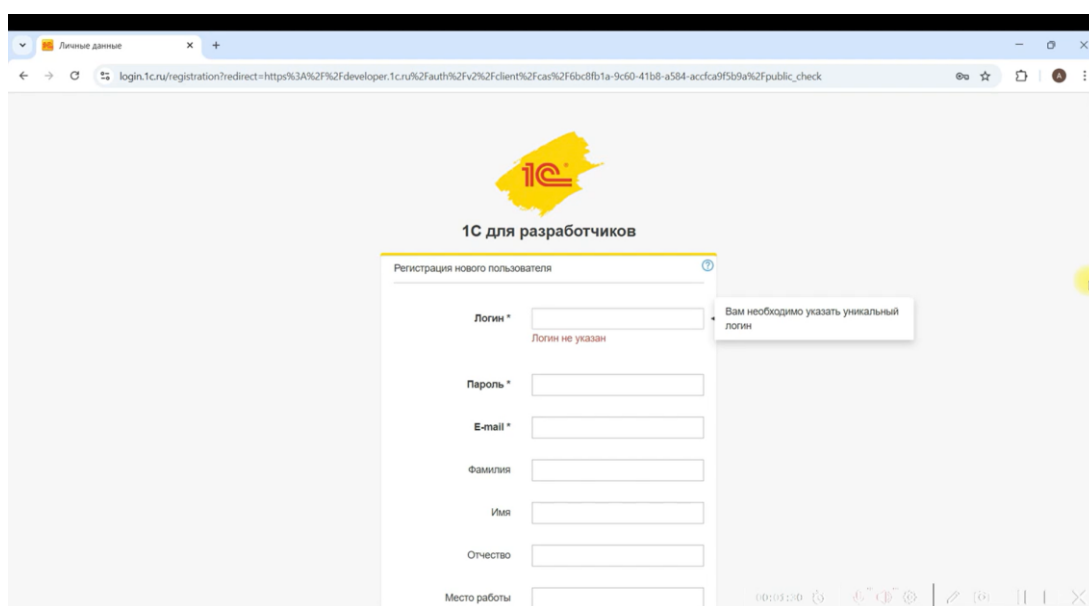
Личные данные

login.1c.ru/registration?redirect=https%3A%2F%2Fdeveloper.1c.ru%2Fauth%2Fv2%2Fclient%2Fcas%2F6bc8fb1a-9c60-41b8-a584-accfca9f5b9a%2Fpublic_check

1С

1С для разработчиков

Регистрация нового пользователя

Логин *

Логин не указан

Вам необходимо указать уникальный логин

Пароль *

E-mail *

Фамилия

Имя

Отчество

Место работы

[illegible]